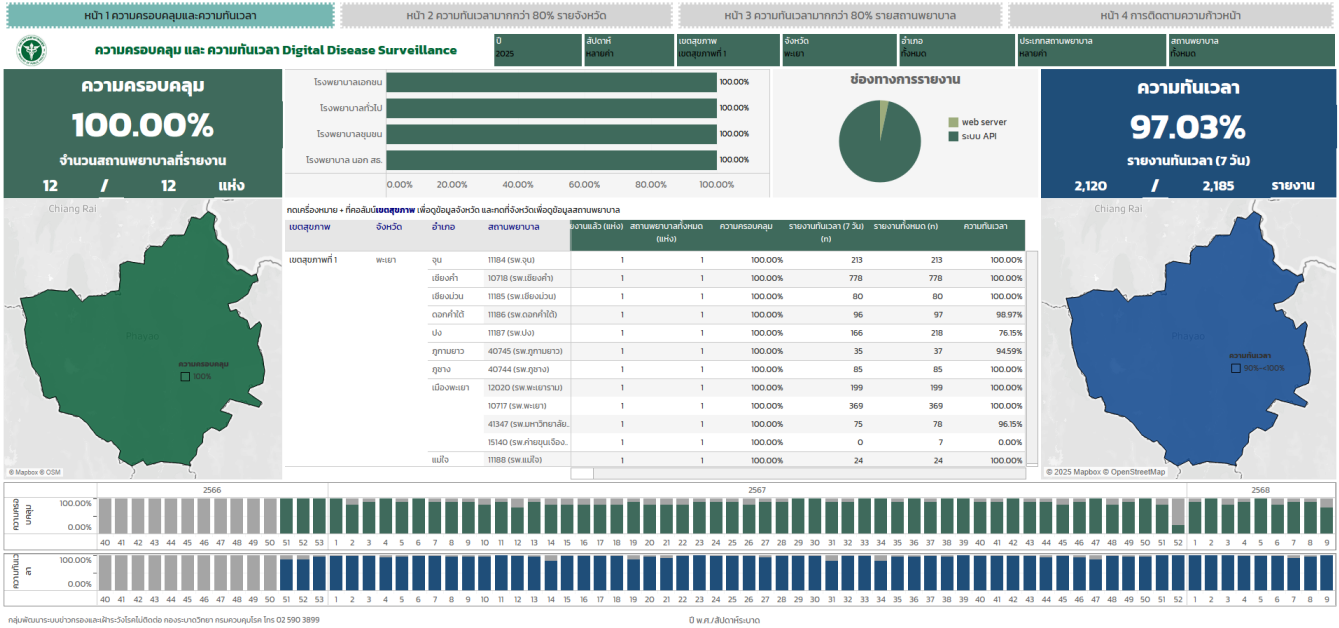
หน้า 1 ความครอบคลุมและความทันเวลา | หน้า 2 ความทันเวลามากกว่า 80% รายจังหวัด | หน้า 3 ความทันเวลามากกว่า 80% รายสถานพยาบาล | หน้า 4 การติดตามความก้าวหน้า

ความครอบคลุม และ ความทันเวลา Digital Disease Surveillance

ปี 2025 | สัปดาห์ หลายค่า | เขตสุขภาพ เขตสุขภาพที่ 1 | จังหวัด พะเยา | อำเภอ ทั้งหมด | ประเภทสถานพยาบาล หลายค่า | สถานพยาบาล ทั้งหมด

ความครอบคลุม
100.00%
จำนวนสถานพยาบาลที่รายงาน
12 / 12 แห่ง

โรงพยาบาลเอกชน 100.00%
โรงพยาบาลทั่วไป 100.00%
โรงพยาบาลชุมชน 100.00%
โรงพยาบาล นอก สธ. 100.00%
0.00% 20.00% 40.00% 60.00% 80.00% 100.00%

ช่องทางการรายงาน
web server
ระบบ API

ความทันเวลา
97.03%
รายงานทันเวลา (7 วัน)
2,120 / 2,185 รายงาน

Chiang Rai
Phayao
ความครอบคลุม
100%
© Mapbox © OSM

กดเครื่องหมาย + ที่คอลัมน์เขตสุขภาพ เพื่อดูข้อมูลจังหวัด และกดที่จังหวัดเพื่อดูข้อมูลสถานพยาบาล

| เขตสุขภาพ | จังหวัด | อำเภอ | สถานพยาบาล | งานแล้ว (แห่ง) | สถานพยาบาลทั้งหมด (แห่ง) | ความครอบคลุม | รายงานทันเวลา (7 วัน) (n) | รายงานทั้งหมด (n) | ความทันเวลา |
|---|---|---|---|---|---|---|---|---|---|
| เขตสุขภาพที่ 1 | พะเยา | จุน | 11184 (รพ.จุน) | 1 | 1 | 100.00% | 213 | 213 | 100.00% |
| | | เชียงคำ | 10718 (รพ.เชียงคำ) | 1 | 1 | 100.00% | 778 | 778 | 100.00% |
| | | เชียงม่วน | 11185 (รพ.เชียงม่วน) | 1 | 1 | 100.00% | 80 | 80 | 100.00% |
| | | ดอกคำใต้ | 11186 (รพ.ดอกคำใต้) | 1 | 1 | 100.00% | 96 | 97 | 98.97% |
| | | ปง | 11187 (รพ.ปง) | 1 | 1 | 100.00% | 166 | 218 | 76.15% |
| | | ภูกามยาว | 40745 (รพ.ภูกามยาว) | 1 | 1 | 100.00% | 35 | 37 | 94.59% |
| | | ภูซาง | 40744 (รพ.ภูซาง) | 1 | 1 | 100.00% | 85 | 85 | 100.00% |
| | | เมืองพะเยา | 12020 (รพ.พะเยาราม) | 1 | 1 | 100.00% | 199 | 199 | 100.00% |
| | | | 10717 (รพ.พะเยา) | 1 | 1 | 100.00% | 369 | 369 | 100.00% |
| | | | 41347 (รพ.มหาวิทยาลัย.. | 1 | 1 | 100.00% | 75 | 78 | 96.15% |
| | | | 15140 (รพ.ค่ายขุนเจือง.. | 1 | 1 | 100.00% | 0 | 7 | 0.00% |
| | | แม่ใจ | 11188 (รพ.แม่ใจ) | 1 | 1 | 100.00% | 24 | 24 | 100.00% |

Chiang Rai
Phayao
ความทันเวลา
90%-100%
© 2025 Mapbox © OpenStreetMap

2566 2567 2568
ความครอบคลุม
100.00%
0.00%
40 41 42 43 44 45 46 47 48 49 50 51 52 53 1 2 3 4 5 6 7 8 9 10 11 12 13 14 15 16 17 18 19 20 21 22 23 24 25 26 27 28 29 30 31 32 33 34 35 36 37 38 39 40 41 42 43 44 45 46 47 48 49 50 51 52 1 2 3 4 5 6 7 8 9

ความทันเวลา
100.00%
0.00%
40 41 42 43 44 45 46 47 48 49 50 51 52 53 1 2 3 4 5 6 7 8 9 10 11 12 13 14 15 16 17 18 19 20 21 22 23 24 25 26 27 28 29 30 31 32 33 34 35 36 37 38 39 40 41 42 43 44 45 46 47 48 49 50 51 52 1 2 3 4 5 6 7 8 9

กลุ่มพัฒนาระบบข่าวกรองและเฝ้าระวังโรคไม่ติดต่อ กองระบาดวิทยา กรมควบคุมโรค โทร 02 590 3899

0 พ.ศ./สัปดาห์ระบาด